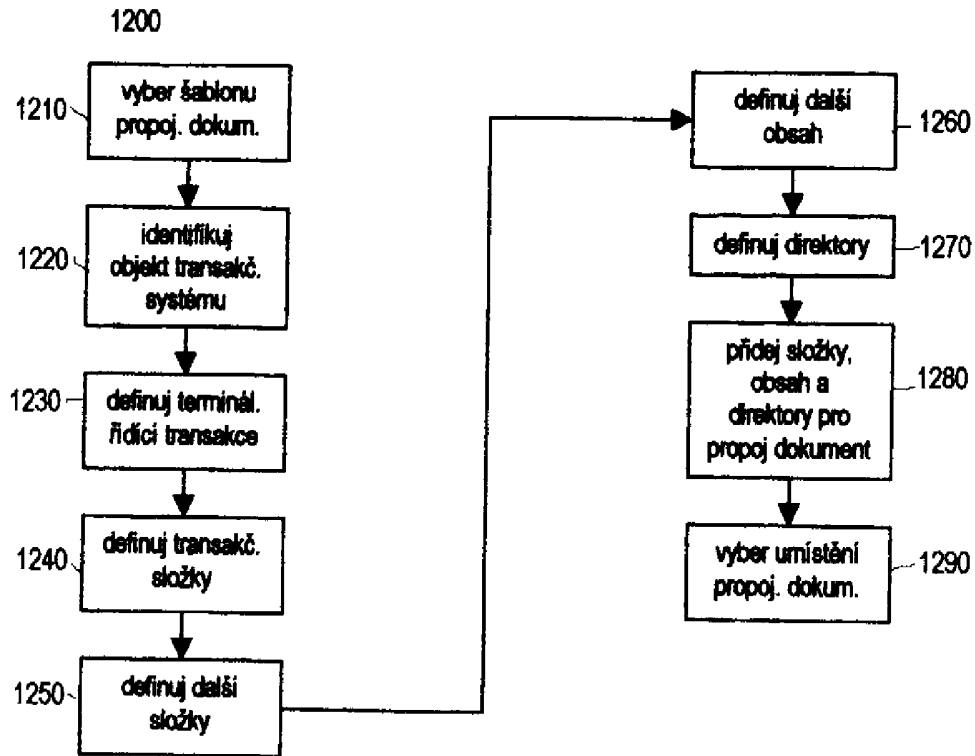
1200

1210 vyber šablonu propoj. dokum.

1220 identifikuj objekt transakč. systému

1230 definuj terminál. řídicí transakce

1240 definuj transakč. složky

1250 definuj další složky

definuj další obsah 1260

definuj direktory 1270

přidej složky, obsah a direktory pro propoj dokument 1280

vyber umístění propoj. dokum. 1290